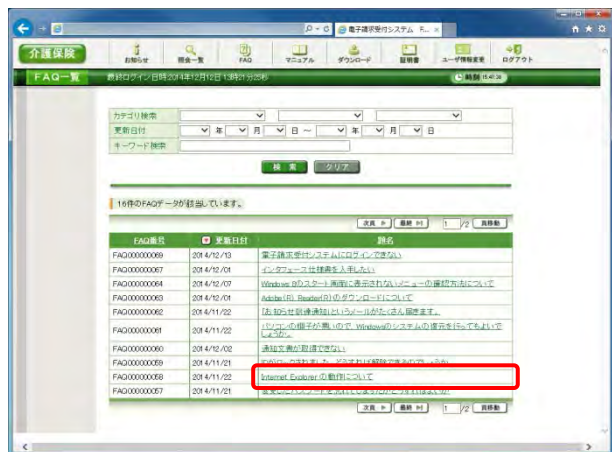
電子請求受付システム F... ×

介護保険

お知らせ 照会一覧 FAQ マニュアル ダウンロード 証明書 ユーザ情報変更 ログアウト

FAQ一覧

最終ログイン日時:2014年12月12日 13時21分35秒

時間 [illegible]

カテゴリ検索
更新日付 年 月 日 ～ 年 月 日
キーワード検索

検索 クリア

16件のFAQデータが該当しています。

次頁 最終 1 /2 頁移動

| FAQ番号 | 更新日付 | 題名 |
|---|---|---|
| FAQ000000069 | 2014/12/13 | 電子請求受付システムにログインできない |
| FAQ000000067 | 2014/12/01 | インタフェース仕様書を入手したい |
| FAQ000000064 | 2014/12/07 | Windows 8のスタート画面に表示されないメニューの確認方法について |
| FAQ000000063 | 2014/12/01 | Adobe(R) Reader(R)のダウンロードについて |
| FAQ000000062 | 2014/11/22 | 「お知らせ新着通知」というメールがたくさん届きます。 |
| FAQ000000061 | 2014/11/22 | パソコンの調子が悪いので、Windowsのシステムの復元を行ってもよいでしょうか。 |
| FAQ000000060 | 2014/12/02 | 通知文書が取得できない |
| FAQ000000059 | 2014/11/21 | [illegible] |
| FAQ000000058 | 2014/11/22 | Internet Explorer の動作について |
| FAQ000000057 | 2014/11/21 | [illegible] |

次頁 最終 1 /2 頁移動